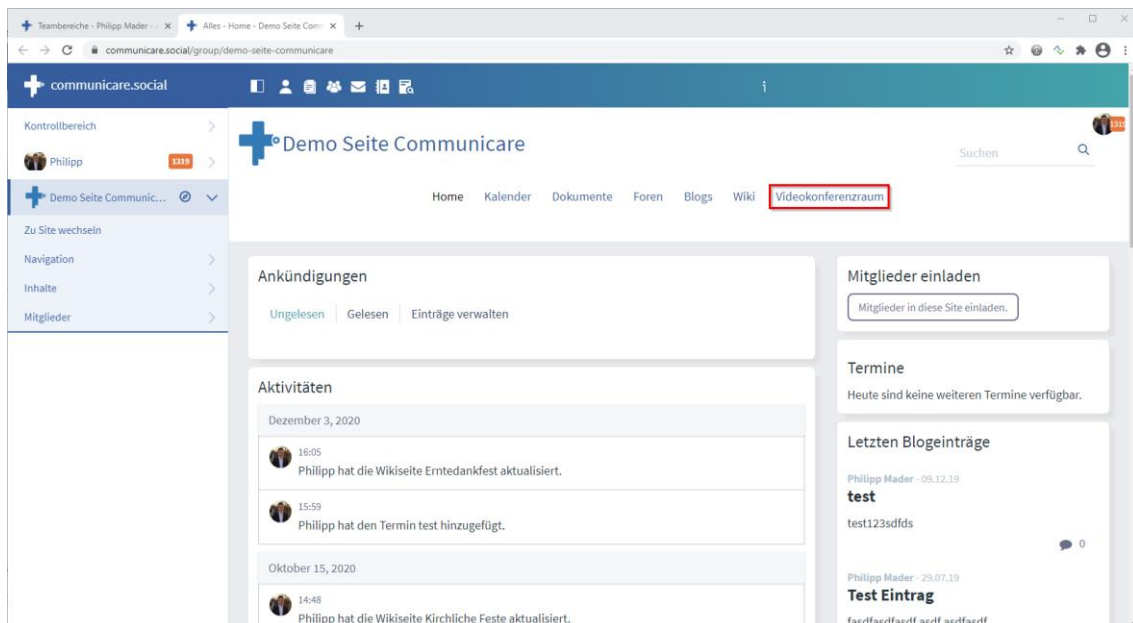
Teambereiche - Philipp Mader - ×
Alles - Home - Demo Seite Comm ×
+
communicare.social/group/demo-seite-communicare

communicare.social
i

Kontrollbereich
Philipp 1319
Demo Seite Communic...
Zu Site wechseln
Navigation
Inhalte
Mitglieder

Demo Seite Communicare
Suchen

Home Kalender Dokumente Foren Blogs Wiki Videokonferenzraum

Ankündigungen
Ungelesen Gelesen Einträge verwalten

Aktivitäten
Dezember 3, 2020
16:05
Philipp hat die Wikiseite Erntedankfest aktualisiert.
15:59
Philipp hat den Termin test hinzugefügt.
Oktober 15, 2020
14:48
Philipp hat die Wikiseite Kirchliche Feste aktualisiert.

Mitglieder einladen
Mitglieder in diese Site einladen.

Termine
Heute sind keine weiteren Termine verfügbar.

Letzten Blogeinträge
Philipp Mader - 09.12.19
test
test123sdfds
0
Philipp Mader - 29.07.19
Test Eintrag
fasdfasdfasdf asdf asdfasdf